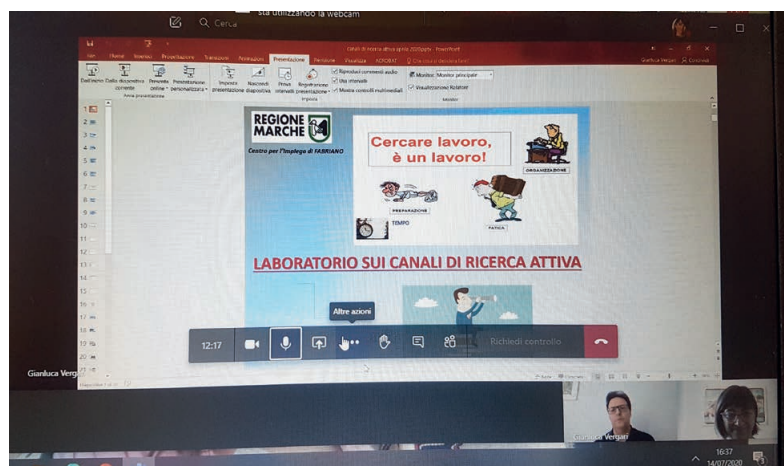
Cerca sta utilizzando la webcam

REGIONE MARCHE

Centro per l'Impiego di FABRIANO

Cercare lavoro, è un lavoro!

ORGANIZZAZIONE

PREPARAZIONE

TEMPO

FATICA

LABORATORIO SUI CANALI DI RICERCA ATTIVA

Altre azioni

12:17

Richiedi controllo

Gianluca Vergari

Gianluca Vergari

16:37
14/07/2020